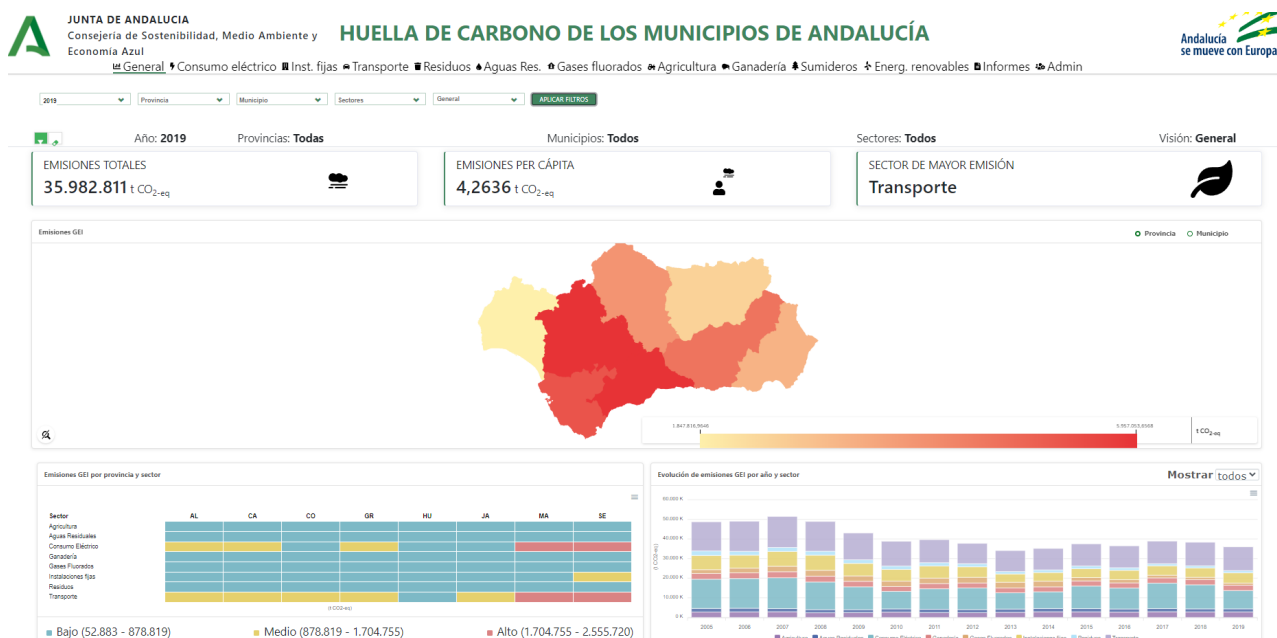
JUNTA DE ANDALUCIA
Consejería de Sostenibilidad, Medio Ambiente y Economía Azul

HUELLA DE CARBONO DE LOS MUNICIPIOS DE ANDALUCÍA

Andalucía se mueve con Europa

General Consumo eléctrico Inst. fijas Transporte Residuos Aguas Res. Gases fluorados Agricultura Ganadería Sumideros Energ. renovables Informes Admin

2019 | Provincia | Municipio | Sectores | General | APLICAR FILTROS

Año: 2019 Provincias: Todas Municipios: Todos Sectores: Todos Visión: General

EMISIONES TOTALES
35.982.811 t $CO_{2-eq}$

EMISIONES PER CÁPITA
4,2636 t $CO_{2-eq}$

SECTOR DE MAYOR EMISIÓN
Transporte

Emisiones GEI
Provincia Municipio

1.847.818,9846 5.557.053,6568 t $CO_{2-eq}$

Emisiones GEI por provincia y sector

| Sector | AL | CA | CO | GR | HU | JA | MA | SE |
|---|---|---|---|---|---|---|---|---|
| Agricultura | | | | | | | | |
| Aguas Residuales | | | | | | | | |
| Consumo Eléctrico | | | | | | | | |
| Ganadería | | | | | | | | |
| Gases Fluorados | | | | | | | | |
| Instalaciones fijas | | | | | | | | |
| Residuos | | | | | | | | |
| Transporte | | | | | | | | |

(t CO2-eq)

Bajo (52.883 - 878.819) Medio (878.819 - 1.704.755) Alto (1.704.755 - 2.555.720)

Evolución de emisiones GEI por año y sector
Mostrar todos

60.000 K 50.000 K 40.000 K 30.000 K 20.000 K 10.000 K 0 K
(t CO2-eq)
2005 2006 2007 2008 2009 2010 2011 2012 2013 2014 2015 2016 2017 2018 2019